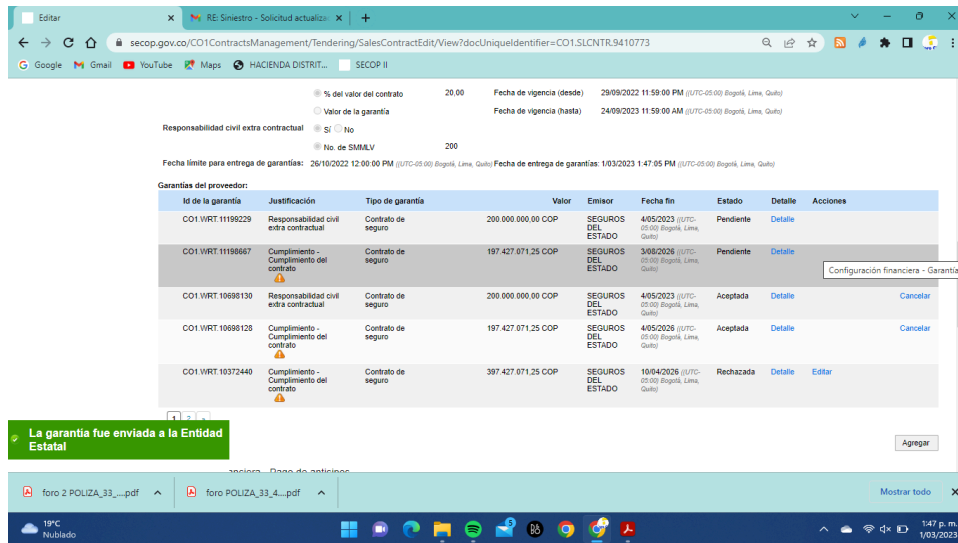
Editar
RE: Siniestro - Solicitud actualiz
secop.gov.co/CO1ContractsManagement/Tendering/SalesContractEdit/View?docUniqueIdentifier=CO1.SLCNTR.9410773
Google Gmail YouTube Maps HACIENDA DISTRIT... SECOP II

% del valor del contrato 20,00 Fecha de vigencia (desde) 29/09/2022 11:59:00 PM ((UTC-05:00) Bogotá, Lima, Quito)
Valor de la garantía Fecha de vigencia (hasta) 24/09/2023 11:59:00 AM ((UTC-05:00) Bogotá, Lima, Quito)
Responsabilidad civil extra contractual Sí No
No. de SMMLV 200
Fecha límite para entrega de garantías: 26/10/2022 12:00:00 PM ((UTC-05:00) Bogotá, Lima, Quito) Fecha de entrega de garantías: 1/03/2023 1:47:05 PM ((UTC-05:00) Bogotá, Lima, Quito)

Garantías del proveedor:

| Id de la garantía | Justificación | Tipo de garantía | Valor | Emisor | Fecha fin | Estado | Detalle | Acciones |
|---|---|---|---|---|---|---|---|---|
| CO1.WRT.11199229 | Responsabilidad civil extra contractual | Contrato de seguro | 200.000.000,00 COP | SEGUROS DEL ESTADO | 4/05/2023 ((UTC-05:00) Bogotá, Lima, Quito) | Pendiente | Detalle | |
| CO1.WRT.11198667 | Cumplimiento - Cumplimiento del contrato | Contrato de seguro | 197.427.071,25 COP | SEGUROS DEL ESTADO | 3/08/2026 ((UTC-05:00) Bogotá, Lima, Quito) | Pendiente | Detalle | |
| CO1.WRT.10698130 | Responsabilidad civil extra contractual | Contrato de seguro | 200.000.000,00 COP | SEGUROS DEL ESTADO | 4/05/2023 ((UTC-05:00) Bogotá, Lima, Quito) | Aceptada | Detalle | Cancelar |
| CO1.WRT.10698128 | Cumplimiento - Cumplimiento del contrato | Contrato de seguro | 197.427.071,25 COP | SEGUROS DEL ESTADO | 4/05/2026 ((UTC-05:00) Bogotá, Lima, Quito) | Aceptada | Detalle | Cancelar |
| CO1.WRT.10372440 | Cumplimiento - Cumplimiento del contrato | Contrato de seguro | 397.427.071,25 COP | SEGUROS DEL ESTADO | 10/04/2026 ((UTC-05:00) Bogotá, Lima, Quito) | Rechazada | Detalle | Editar |

Configuración financiera - Garantía

1 2 >

La garantía fue enviada a la Entidad Estatal

Agregar

anciera - Pago de anticipos

foro 2 POLIZA_33_....pdf
foro POLIZA_33_4....pdf
Mostrar todo

19°C
Nublado
1:47 p. m.
1/03/2023